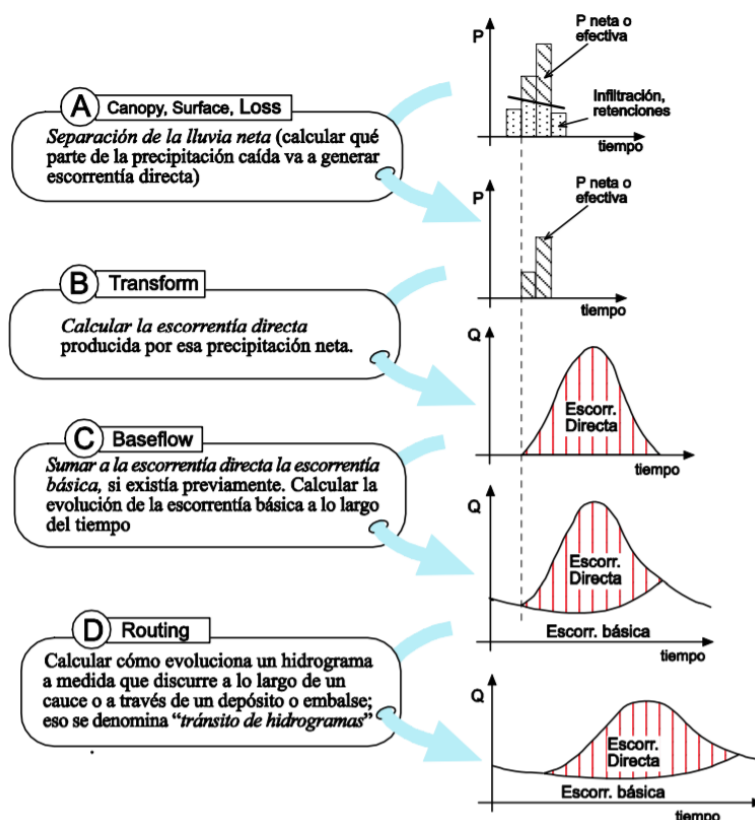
A Canopy, Surface, Loss

*Separación de la lluvia neta* (calcular qué parte de la precipitación caída va a generar escorrentía directa)

P
P neta o efectiva
Infiltración, retenciones
tiempo

P
P neta o efectiva
tiempo

B Transform

*Calcular la escorrentía directa* producida por esa precipitación neta.

Q
Escorr. Directa
tiempo

C Baseflow

*Sumar a la escorrentía directa la escorrentía básica,* si existía previamente. Calcular la evolución de la escorrentía básica a lo largo del tiempo

Q
Escorr. Directa
Escorr. básica
tiempo

D Routing

Calcular cómo evoluciona un hidrograma a medida que discurre a lo largo de un cauce o a través de un depósito o embalse; eso se denomina "*tránsito de hidrogramas*"

Q
Escorr. Directa
Escorr. básica
tiempo